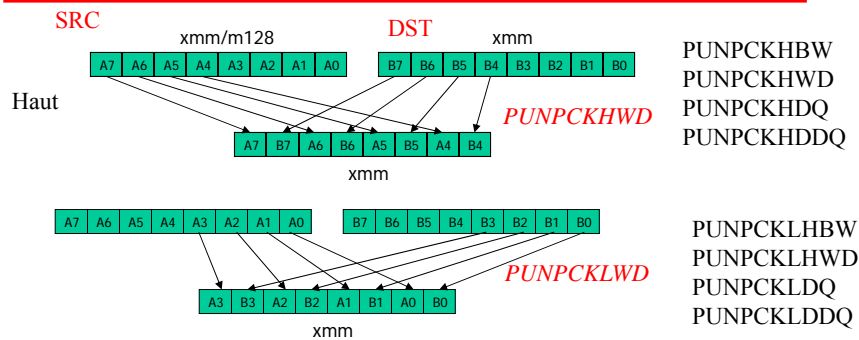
SRC

xmm/m128

| A7 | A6 | A5 | A4 | A3 | A2 | A1 | A0 |
|---|---|---|---|---|---|---|---|

DST

xmm

| B7 | B6 | B5 | B4 | B3 | B2 | B1 | B0 |
|---|---|---|---|---|---|---|---|

PUNPCKHBW
PUNPCKHWD
PUNPCKHDQ
PUNPCKHDDQ

Haut

PUNPCKHWD

| A7 | B7 | A6 | B6 | A5 | B5 | A4 | B4 |
|---|---|---|---|---|---|---|---|

xmm

| A7 | A6 | A5 | A4 | A3 | A2 | A1 | A0 |
|---|---|---|---|---|---|---|---|

| B7 | B6 | B5 | B4 | B3 | B2 | B1 | B0 |
|---|---|---|---|---|---|---|---|

PUNPCKLHBW
PUNPCKLHWD
PUNPCKLDQ
PUNPCKLDDQ

PUNPCKLWD

| A3 | B3 | A2 | B2 | A1 | B1 | A0 | B0 |
|---|---|---|---|---|---|---|---|

xmm